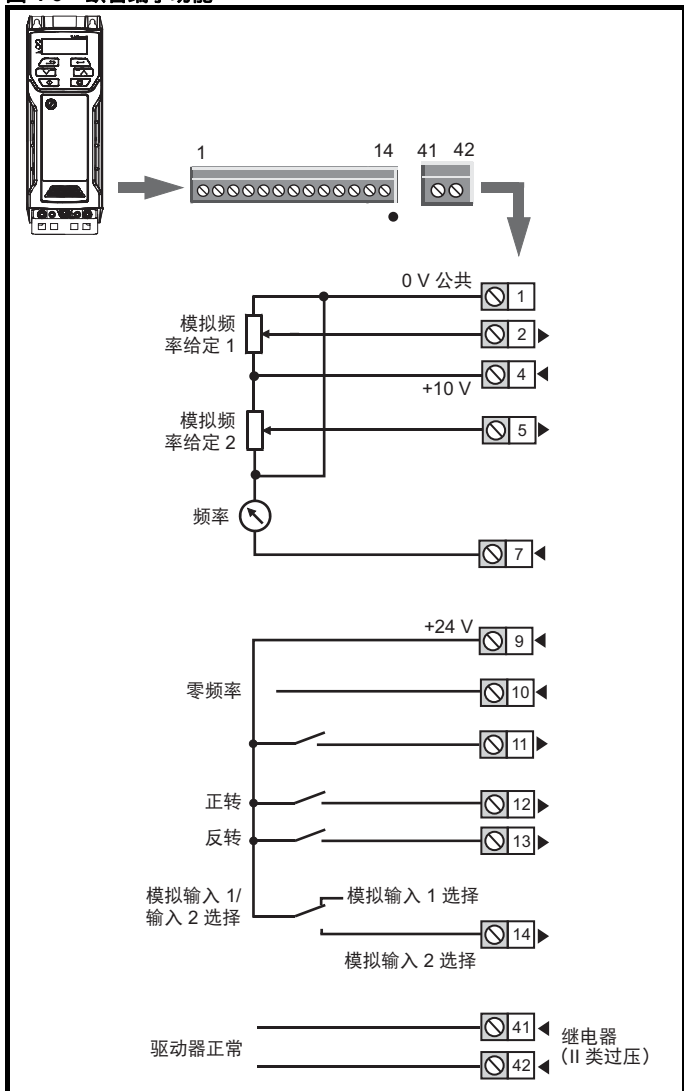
图 4-3 默认端子功能

1
14
41 42

0 V 公共
1
模拟频率给定 1
2
4
+10 V
模拟频率给定 2
5
频率
7

+24 V
9
零频率
10
11
正转
12
反转
13
模拟输入 1/输入 2 选择
模拟输入 1 选择
14
模拟输入 2 选择

41
继电器（II 类过压）
驱动器正常
42